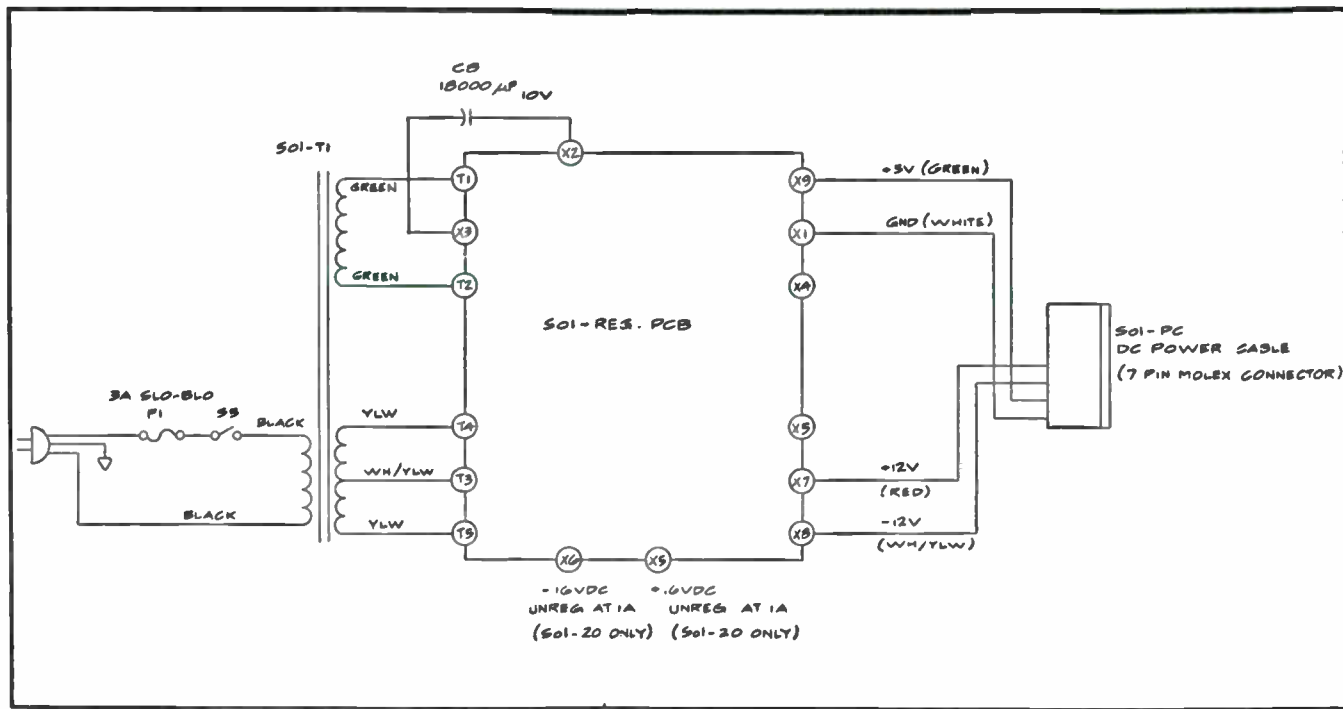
C8
18000µF 10V

S01-T1

X2

T1

X9

+5V (GREEN)

GREEN

X3

X1

GND (WHITE)

GREEN

T2

X4

S01-RES. PCB

S01-PC
DC POWER CABLE
(7 PIN MOLEX CONNECTOR)

3A SLO-BLO
F1
S3
BLACK

YLW

T4

X5

WH/YLW

T3

X7

+12V
(RED)

BLACK

YLW

T5

X6

X5

X8

-12V
(WH/YLW)

-16VDC
UNREG AT 1A
(S01-20 ONLY)

+.6VDC
UNREG AT 1A
(S01-20 ONLY)